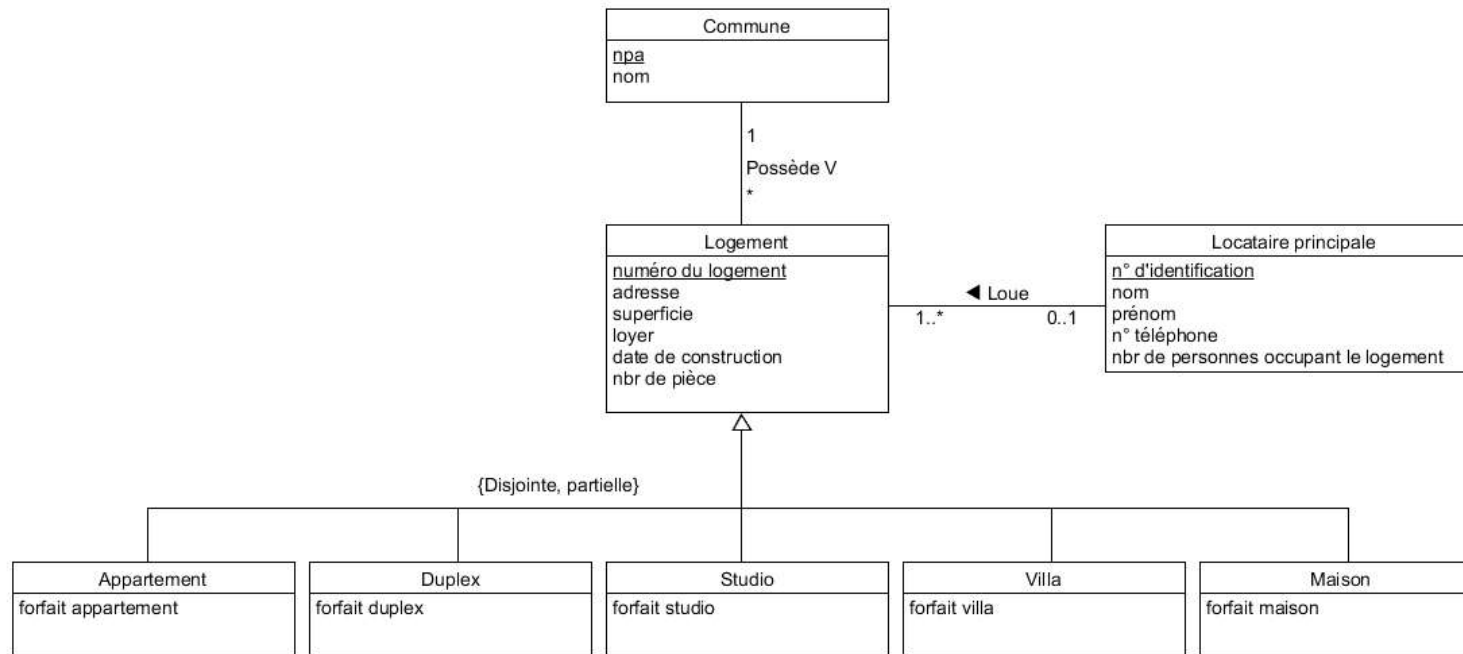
Commune
npa
nom

1
Possède V
*

Logement
numéro du logement
adresse
superficie
loyer
date de construction
nbr de pièce

◀ Loue
1..*
0..1

Locataire principale
n° d'identification
nom
prénom
n° téléphone
nbr de personnes occupant le logement

{Disjointe, partielle}

Appartement
forfait appartement

Duplex
forfait duplex

Studio
forfait studio

Villa
forfait villa

Maison
forfait maison